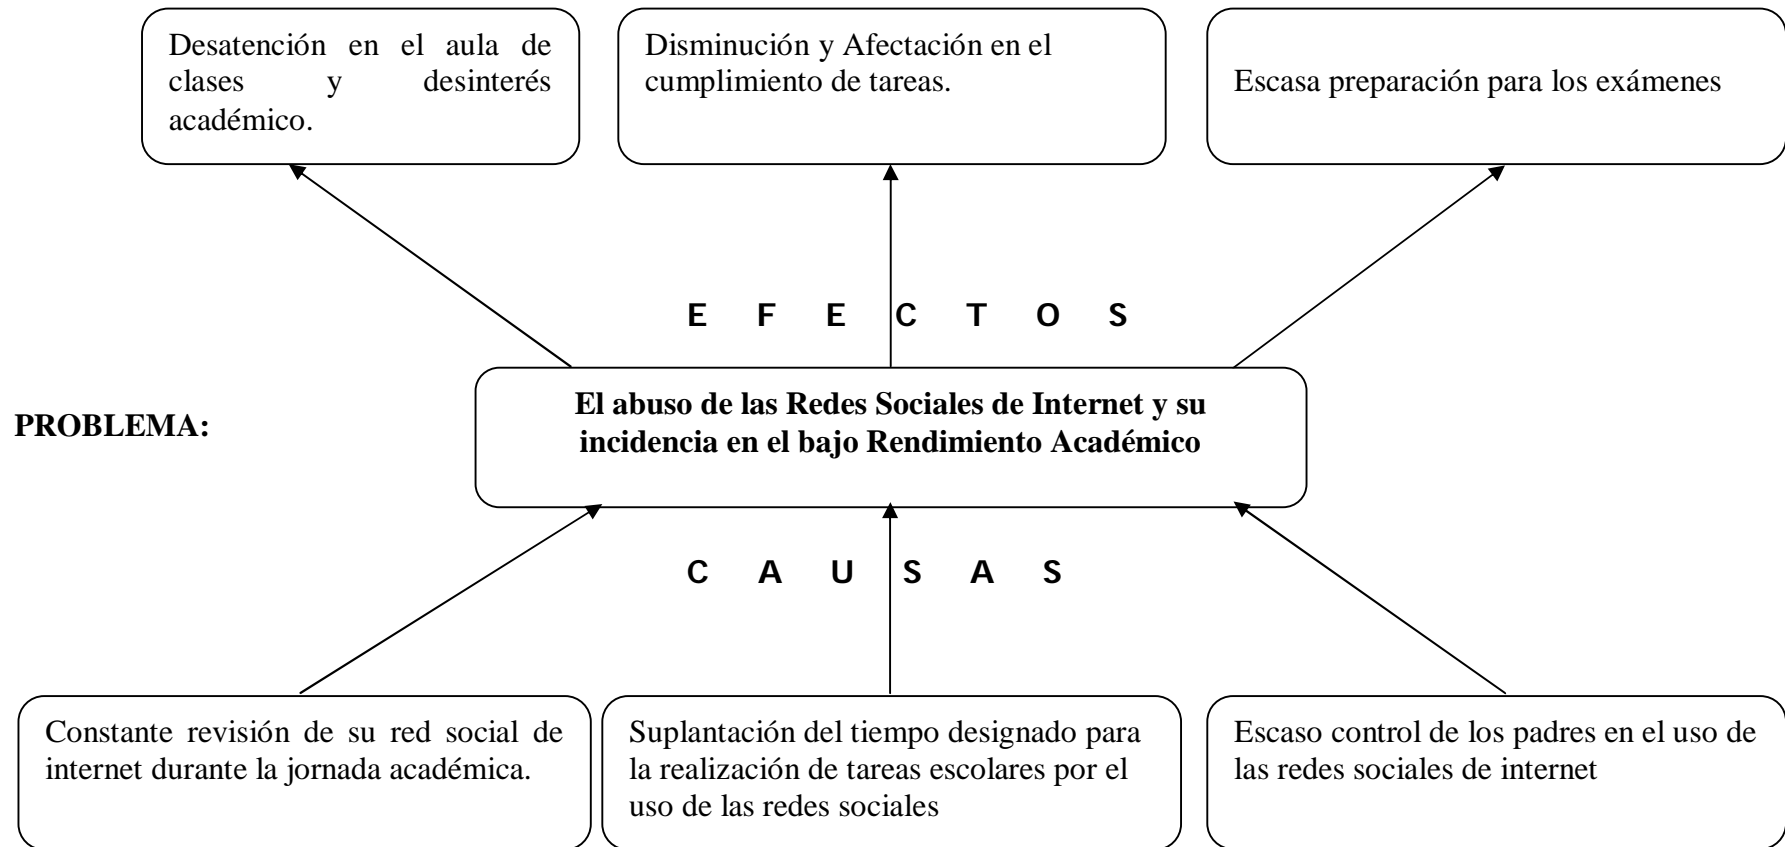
Desatención en el aula de clases y desinterés académico.

Disminución y Afectación en el cumplimiento de tareas.

Escasa preparación para los exámenes

E F E C T O S

PROBLEMA:

**El abuso de las Redes Sociales de Internet y su incidencia en el bajo Rendimiento Académico**

C A U S A S

Constante revisión de su red social de internet durante la jornada académica.

Suplantación del tiempo designado para la realización de tareas escolares por el uso de las redes sociales

Escaso control de los padres en el uso de las redes sociales de internet